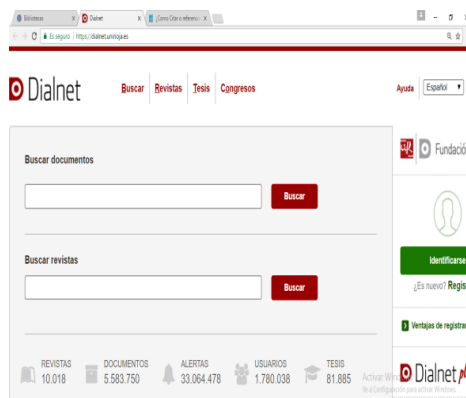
Bibliotecas
Dialnet
¿Cómo Citar o referenc
Es seguro | https://dialnet.unirioja.es

Dialnet
Buscar Revistas Tesis Congresos
Ayuda Español

Buscar documentos
Buscar

Buscar revistas
Buscar

REVISTAS 10.018
DOCUMENTOS 5.583.750
ALERTAS 33.064.478
USUARIOS 1.780.038
TESIS 81.885

Fundació
Identificarse
¿Es nuevo? Regis
Ventajas de registra
Dialnet

Activar Win
Ve a Configuración para activar Windows.